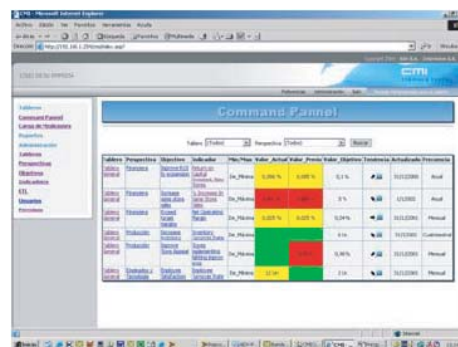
CMI - Microsoft Internet Explorer

Archivo Edición Ver Favoritos Herramientas Ayuda

Atrás Búsqueda Favoritos Multimedia

Dirección http://192.168.1.29/cmi/index.asp

CMI

Command Pannel

Tableros
Command Pannel
Carga de Indicadores
Reportes
Administración
Tableros
Perspectivas
Objetivos
Indicadores
ETL
Usuarios
Permisos

Tablero [Todos] Perspectiva [Todos] Buscar

| Tablero | Perspectiva | Objetivo | Indicador | Min/Max | Valor_Actual | Valor_Previo | Valor_Objetivo | Tendencia | Actualizado | Frecuencia |
|---|---|---|---|---|---|---|---|---|---|---|
| Tablero General | Financiera | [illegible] | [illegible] | De_Minimo | 0,000 % | 0,000 % | 0,1 % | | 31/12/2003 | Anual |
| Tablero General | Financiera | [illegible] | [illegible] | De_Minimo | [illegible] | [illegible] | 3 % | | 1/1/2002 | Anual |
| Tablero General | Financiera | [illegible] | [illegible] | De_Minimo | 0,025 % | 0,025 % | 0,24 % | | 31/12/2001 | Mensual |
| Tablero General | Producción | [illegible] | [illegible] | De_Minimo | | | 6 % | | 31/12/2001 | Cuatrimestral |
| Tablero General | Producción | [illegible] | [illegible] | De_Minimo | | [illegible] | 0,90 % | | 31/12/2001 | Mensual |
| Tablero General | Clientes y Mercados | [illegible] | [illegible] | De_Minimo | 12 % | | 3 % | | 31/12/2001 | Mensual |

Inicio